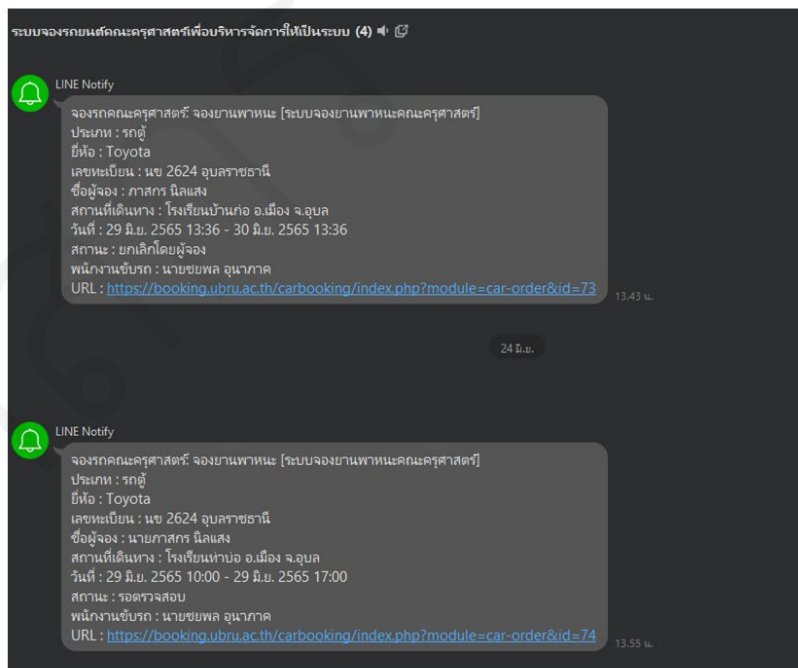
ระบบจองรถยนต์คณะครุศาสตร์เพื่อบริหารจัดการให้เป็นระบบ (4)

LINE Notify

จองรถคณะครุศาสตร์: จองยานพาหนะ [ระบบจองยานพาหนะคณะครุศาสตร์]
ประเภท : รถตู้
ยี่ห้อ : Toyota
เลขทะเบียน : นข 2624 อุบลราชธานี
ชื่อผู้จอง : ภาสกร นิลแสง
สถานที่เดินทาง : โรงเรียนบ้านก่อ อ.เมือง จ.อุบล
วันที่ : 29 มิ.ย. 2565 13:36 - 30 มิ.ย. 2565 13:36
สถานะ : ยกเลิกโดยผู้จอง
พนักงานขับรถ : นายชยพล อุนาภาค
URL : https://booking.ubru.ac.th/carbooking/index.php?module=car-order&id=73

13.43 น.

24 มิ.ย.

LINE Notify

จองรถคณะครุศาสตร์: จองยานพาหนะ [ระบบจองยานพาหนะคณะครุศาสตร์]
ประเภท : รถตู้
ยี่ห้อ : Toyota
เลขทะเบียน : นข 2624 อุบลราชธานี
ชื่อผู้จอง : นายภาสกร นิลแสง
สถานที่เดินทาง : โรงเรียนท่าบ่อ อ.เมือง จ.อุบล
วันที่ : 29 มิ.ย. 2565 10:00 - 29 มิ.ย. 2565 17:00
สถานะ : รอตรวจสอบ
พนักงานขับรถ : นายชยพล อุนาภาค
URL : https://booking.ubru.ac.th/carbooking/index.php?module=car-order&id=74

13.55 น.